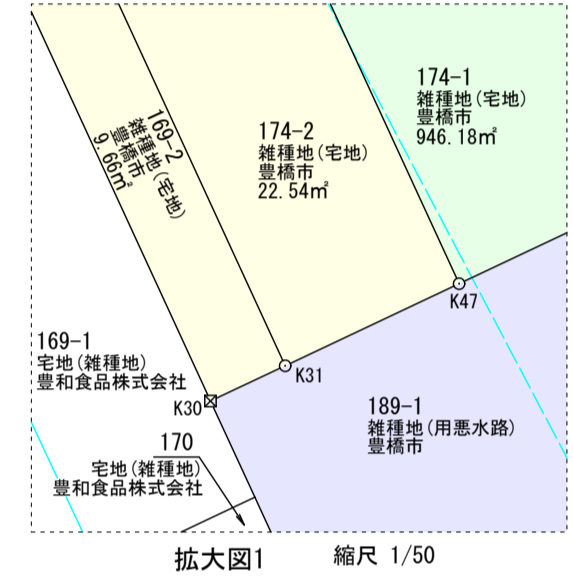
174-1
雑種地(宅地)
豊橋市
946.18㎡

169-2
雑種地(宅地)
豊橋市
9.66㎡

174-2
雑種地(宅地)
豊橋市
22.54㎡

K47

K31

169-1
宅地(雑種地)
豊和食品株式会社

K30

189-1
雑種地(用悪水路)
豊橋市

170
宅地(雑種地)
豊和食品株式会社

拡大図1

縮尺 1/50